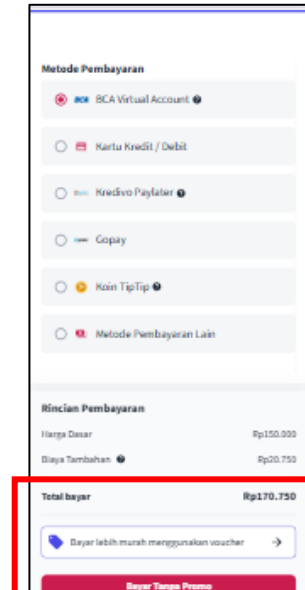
Metode Pembayaran

BCA BCA Virtual Account

Kartu Kredit / Debit

Kredivo Paylater

Gopay

Koin TipTip

Metode Pembayaran Lain

Rincian Pembayaran

Harga Dasar Rp150.000

Biaya Tambahan Rp20.750

Total bayar Rp170.750

Bayar lebih murah menggunakan voucher

Bayar Tanpa Promo